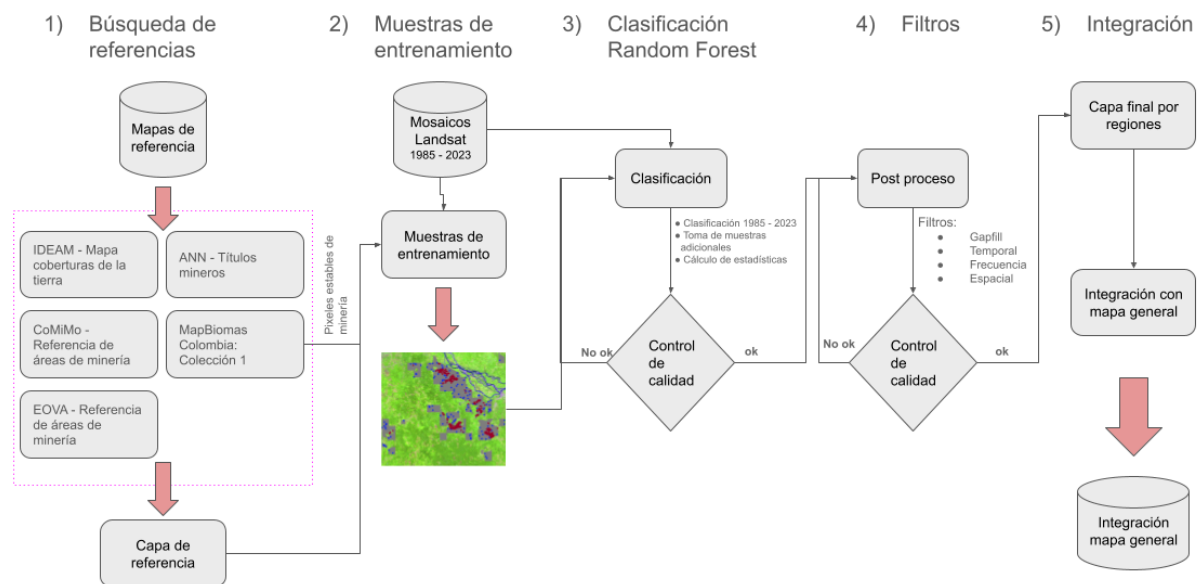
1) Búsqueda de referencias

2) Muestras de entrenamiento

3) Clasificación Random Forest

4) Filtros

5) Integración

Mapas de referencia

IDEAM - Mapa coberturas de la tierra

ANN - Títulos mineros

CoMiMo - Referencia de áreas de minería

MapBiomas Colombia: Colección 1

EOVA - Referencia de áreas de minería

Capa de referencia

Pixeles estables de minería

Mosaicos Landsat 1985 - 2023

Muestras de entrenamiento

Clasificación

• Clasificación 1985 - 2023
• Toma de muestras adicionales
• Cálculo de estadísticas

No ok

Control de calidad

ok

Post proceso

Filtros:
• Gapfill
• Temporal
• Frecuencia
• Espacial

No ok

Control de calidad

ok

Capa final por regiones

Integración con mapa general

Integración mapa general